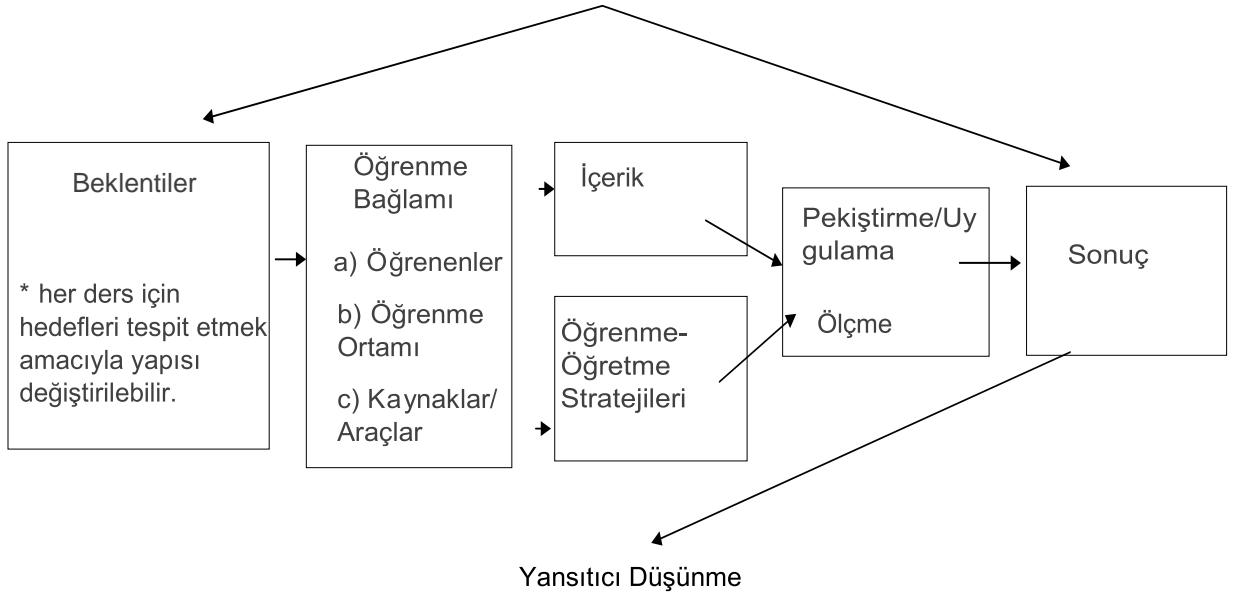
Beklentiler

* her ders için hedefleri tespit etmek amacıyla yapısı değiştirilebilir.

Öğrenme Bağlamı

a) Öğrenenler

b) Öğrenme Ortamı

c) Kaynaklar/ Araçlar

İçerik

Öğrenme-Öğretme Stratejileri

Pekiştirme/Uygulama

Ölçme

Sonuç

Yansıtıcı Düşünme